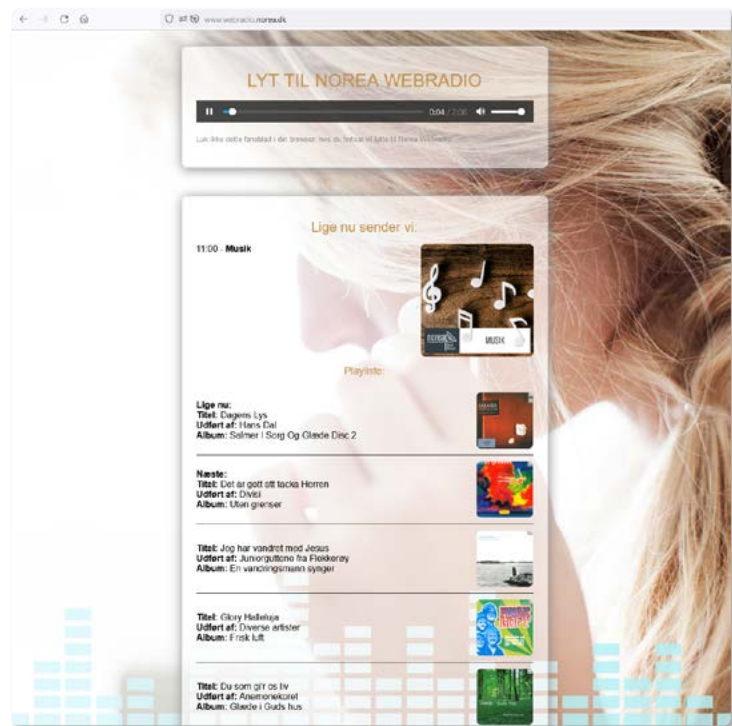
www.webradio.norea.dk

LYT TIL NOREA WEBRADIO

0:04 / 2:08

Luk ikke dette faneblad i din browser, hvis du fortsat vil lytte til Norea Webradio.

Lige nu sender vi:

11:00 - **Musik**

MUSIK

Playliste:

**Lige nu:**
**Titel:** Dagens Lys
**Udført af:** Hans Dal
**Album:** Salmer i Sorg Og Glæde Disc 2

**Næste:**
**Titel:** Det är gott att tacka Herren
**Udført af:** Divisi
**Album:** Utan gränser

**Titel:** Jeg har vandret med Jesus
**Udført af:** Juniorguttene fra Flekkerøy
**Album:** En vandringsmann synger

**Titel:** Glory Halleluja
**Udført af:** Diverse artister
**Album:** Frisk luft

**Titel:** Du som gir os liv
**Udført af:** Anemonekoret
**Album:** Glæde i Guds hus